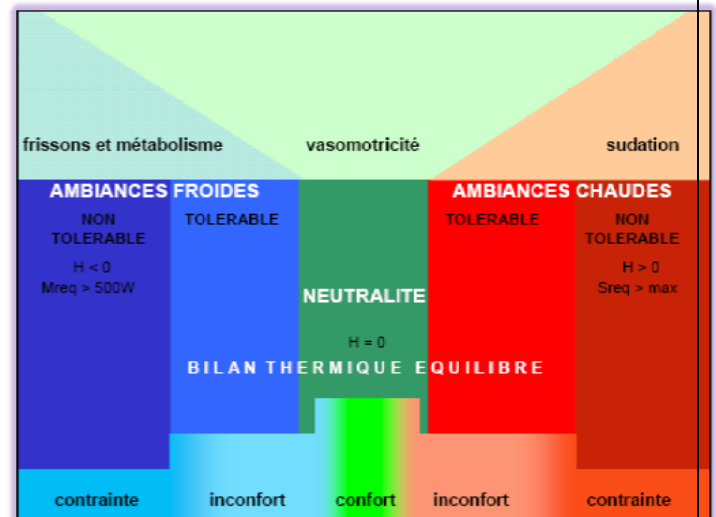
frissons et métabolisme

vasomotricité

sudation

AMBIANCES FROIDES

NON TOLERABLE

H < 0
Mreq > 500W

TOLERABLE

NEUTRALITE

H = 0

AMBIANCES CHAUDES

TOLERABLE

NON TOLERABLE

H > 0
Sreq > max

BILAN THERMIQUE EQUILIBRE

contrainte

inconfort

confort

inconfort

contrainte